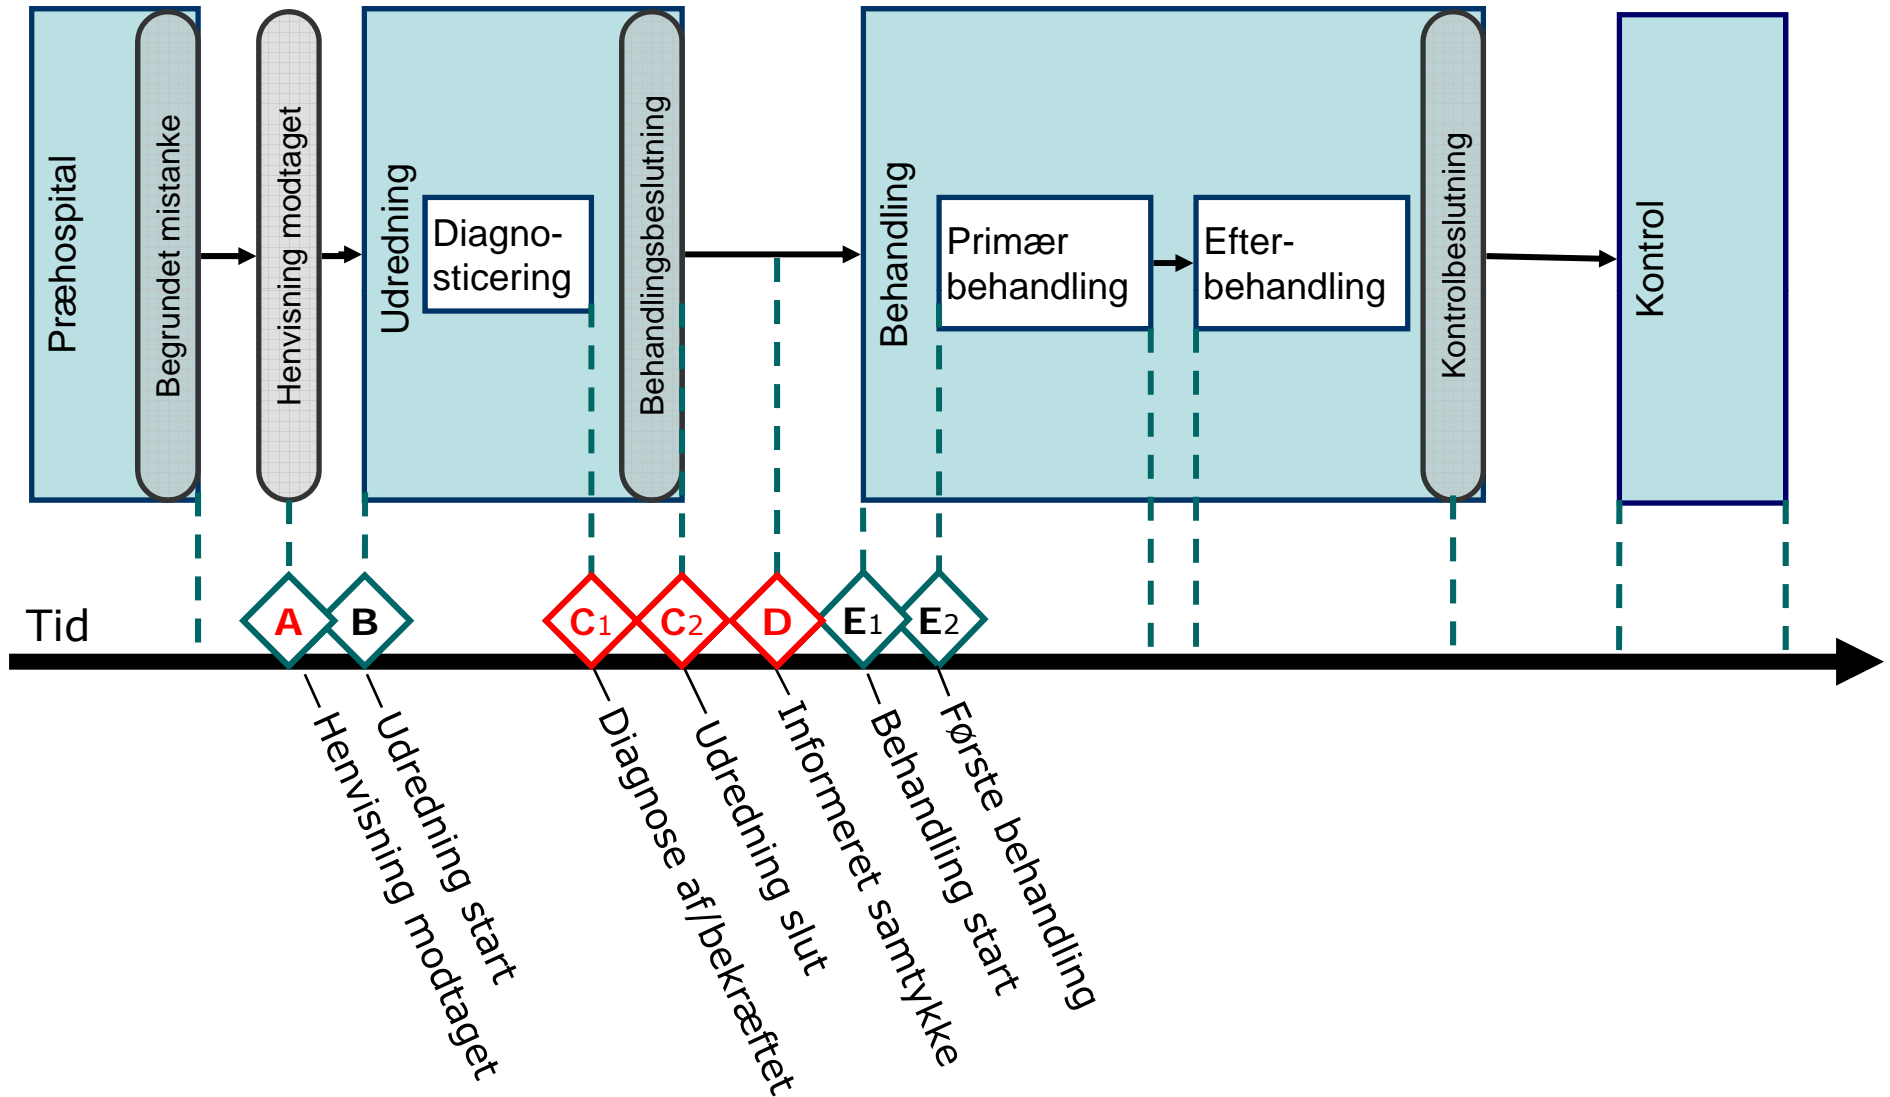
Præhospital

Begrundet mistanke

Henvisning modtaget

Udredning

Diagnosticering

Behandlingsbeslutning

Behandling

Primær behandling

Efterbehandling

Kontrolbeslutning

Kontrol

Tid

A B $C_1$ $C_2$ D $E_1$ $E_2$

Henvisning modtaget

Udredning start

Diagnose af/bekræftet

Udredning slut

Informeret samtykke

Behandling start

Første behandling